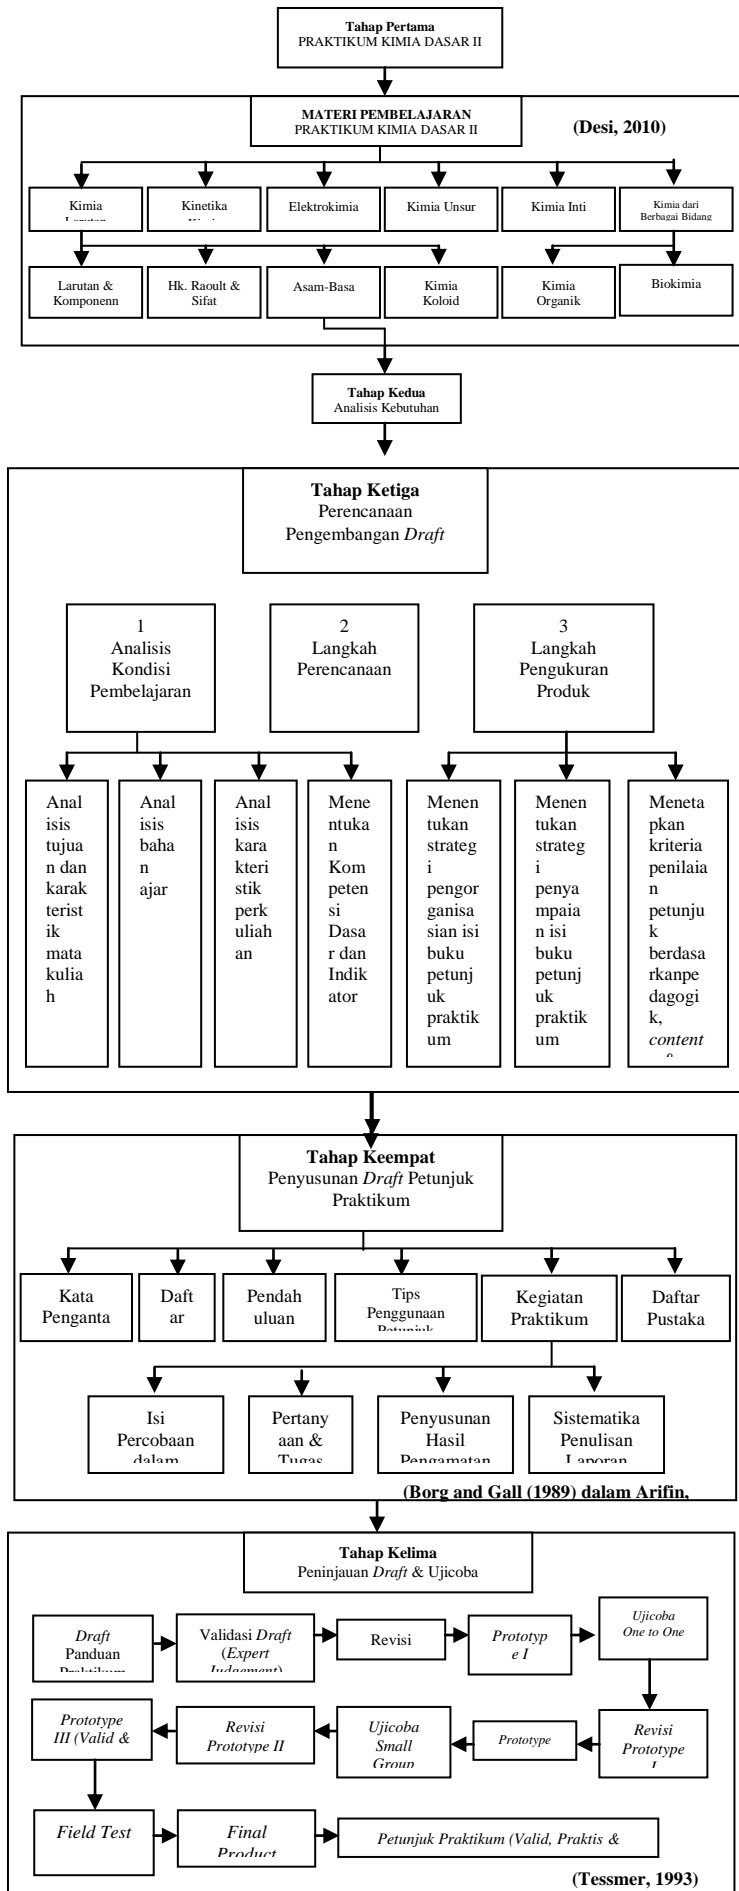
Tahap Pertama
PRAKTIKUM KIMIA DASAR II

MATERI PEMBELAJARAN
PRAKTIKUM KIMIA DASAR II

(Desi, 2010)

Kimia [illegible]

Kinetika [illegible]

Elektrokimia

Kimia Unsur

Kimia Inti

Kimia dari Berbagai Bidang

Larutan & Komponenn

Hk. Raoult & Sifat

Asam-Basa

Kimia Koloid

Kimia Organik

Biokimia

Tahap Kedua
Analisis Kebutuhan

Tahap Ketiga
Perencanaan Pengembangan *Draft*

1
Analisis Kondisi Pembelajaran

2
Langkah Perencanaan

3
Langkah Pengukuran Produk

Analisis tujuan dan karakteristik mata kuliah

Analisis bahan ajar

Analisis karakteristik perkuliahan

Menentukan Kompetensi Dasar dan Indikator

Menentukan strategi pengorganisasian isi buku petunjuk praktikum

Menentukan strategi penyampaian isi buku petunjuk praktikum

Menetapkan kriteria penilaian petunjuk berdasarkanpedagogik, *content* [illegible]

Tahap Keempat
Penyusunan *Draft* Petunjuk Praktikum

Kata Penganta

Daftar

Pendahuluan

Tips Penggunaan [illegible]

Kegiatan Praktikum

Daftar Pustaka

Isi Percobaan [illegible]

Pertanyaan & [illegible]

Penyusunan Hasil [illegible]

Sistematika Penulisan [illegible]

(Borg and Gall (1989) dalam Arifin,

Tahap Kelima
Peninjauan *Draft* & Ujicoba

*Draft* Panduan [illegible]

Validasi *Draft* (*Expert* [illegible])

Revisi

*Prototype I*

*Ujicoba One to One*

*Revisi Prototype* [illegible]

*Prototype*

*Ujicoba Small* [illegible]

*Revisi Prototype II*

*Prototype III (Valid &*

*Field Test*

*Final* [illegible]

*Petunjuk Praktikum (Valid, Praktis &*

(Tessmer, 1993)